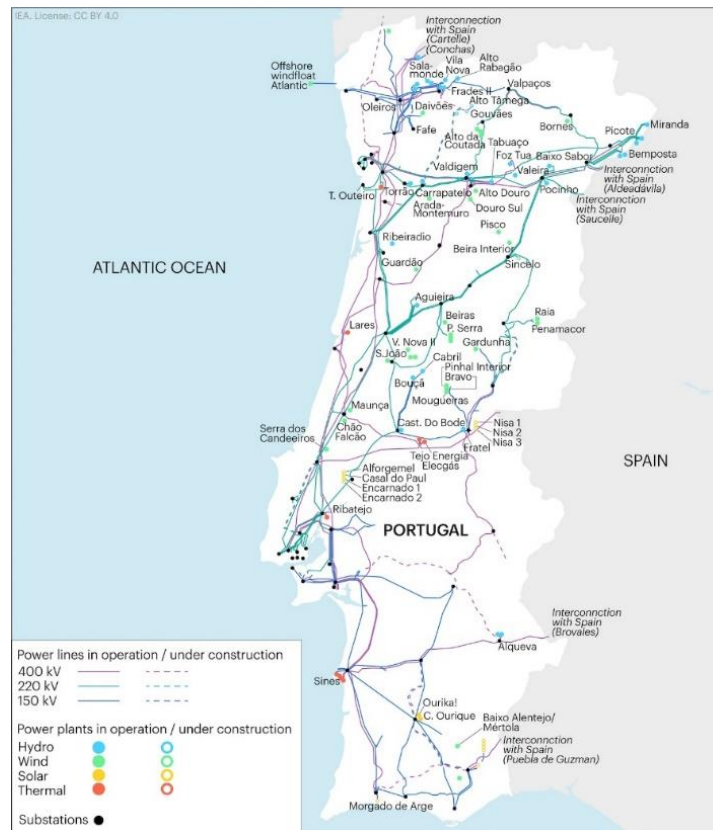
IEA. License: CC BY 4.0

Interconnection with Spain (Cartelle) (Conchas)

Offshore windfloat Atlantic

Salamonde
Vila Nova
Alto Rabagão
Valpaços
Frades II
Alto Tâmega
Oleiros
Daivões
Gouvães
Fafe
Bornes
Picote
Miranda
Bemposta
Alto da Coutada
Tabuaço
Valdigem
Foz Tua
Baixo Sabor
Valeira
Interconnction with Spain (Aldeadávila)
Interconnction with Spain (Saucelle)
T. Outeiro
Torrão
Carrapatelo
Alto Douro
Pocinho
Arada-Montemuro
Douro Sul
Pisco
Ribeiradio
Beira Interior
Guardão
Sincelo

ATLANTIC OCEAN

Aguieira
Raia
Penamacor
Beiras
Lares
P. Serra
Gardunha
V. Nova II
S.João
Cabril
Pinhal Interior
Bouçã
Bravo
Mougueiras
Maunça
Cast. Do Bode
Nisa 1
Nisa 2
Nisa 3
Serra dos Candeeiros
Chão Falcão
Fratel
Tejo Energia
Elecgás

SPAIN

Alforgemel
Casal do Paul
Encarnado 1
Encarnado 2
Ribatejo

PORTUGAL

Interconnction with Spain (Brovales)
Alqueva
Sines
Ourika!
C. Ourique
Baixo Alentejo/ Mertola
Interconnction with Spain (Puebla de Guzman)
Morgado de Arge

Power lines in operation / under construction
400 kV
220 kV
150 kV

Power plants in operation / under construction
Hydro
Wind
Solar
Thermal

Substations